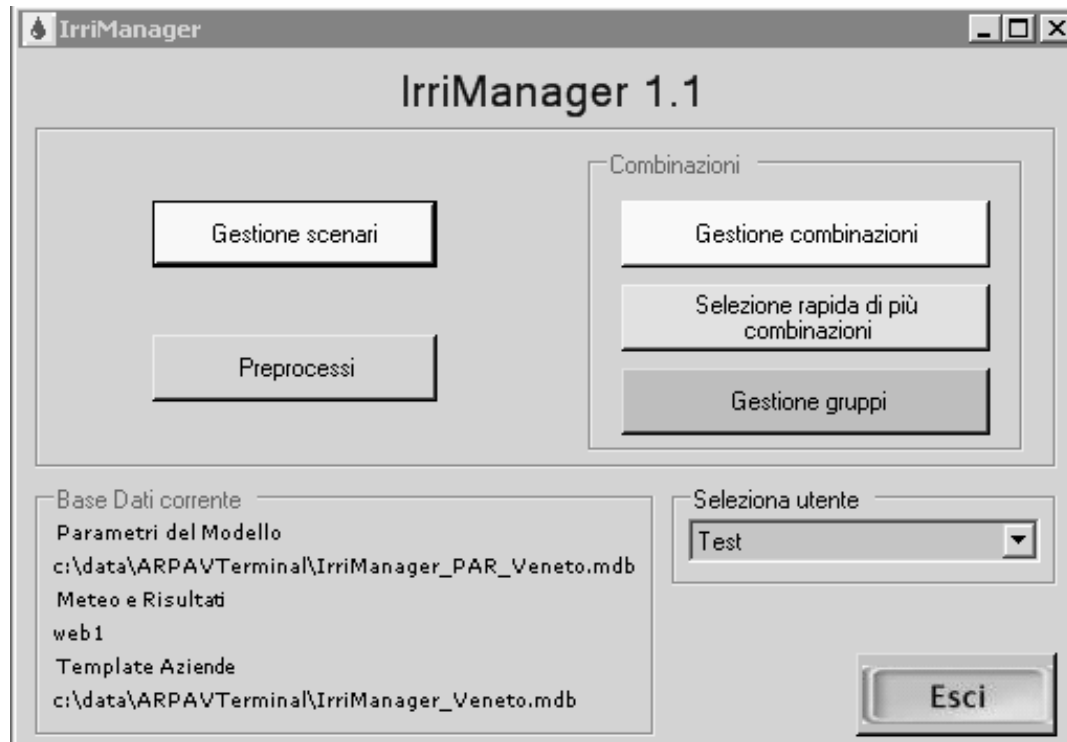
IrriManager

IrriManager 1.1

Combinazioni

Gestione scenari

Gestione combinazioni

Selezione rapida di più combinazioni

Preprocessi

Gestione gruppi

Base Dati corrente

Parametri del Modello

c:\data\ARPAVTerminal\IrriManager_PAR_Veneto.mdb

Meteo e Risultati

web1

Template Aziende

c:\data\ARPAVTerminal\IrriManager_Veneto.mdb

Seleziona utente

Test

Esci